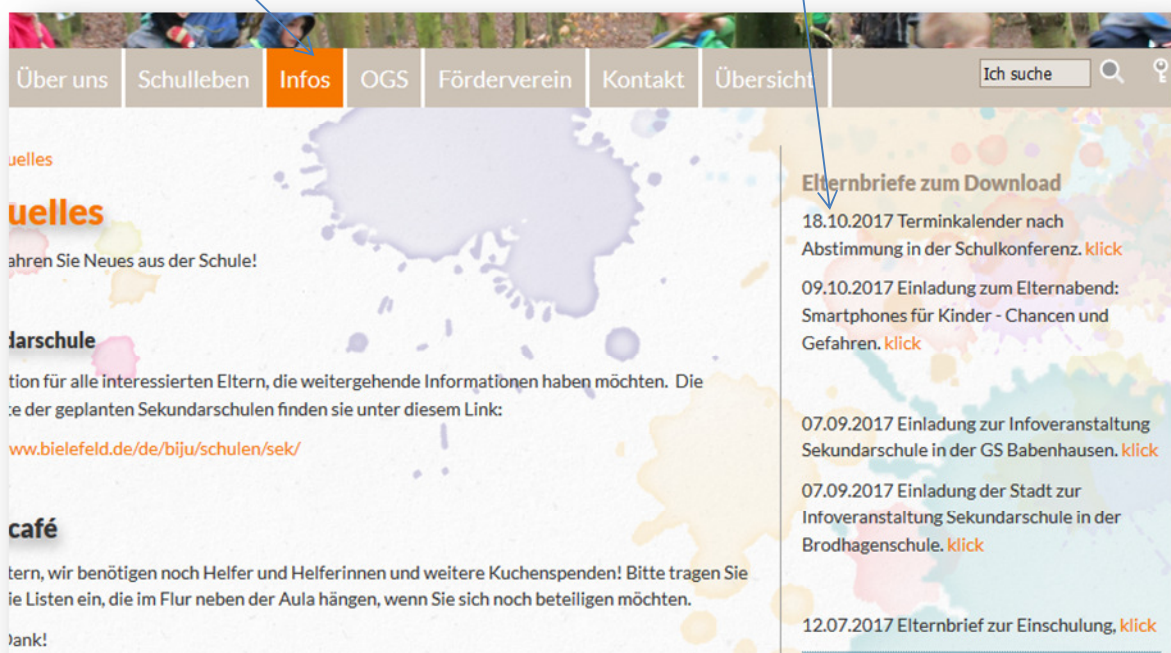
Über uns Schulleben Infos OGS Förderverein Kontakt Übersicht

Ich suche

uelles

uelles

ahren Sie Neues aus der Schule!

darschule

tion für alle interessierten Eltern, die weitergehende Informationen haben möchten. Die te der geplanten Sekundarschulen finden sie unter diesem Link:

ww.bielefeld.de/de/biju/schulen/sek/

café

tern, wir benötigen noch Helfer und Helferinnen und weitere Kuchenspenden! Bitte tragen Sie ie Listen ein, die im Flur neben der Aula hängen, wenn Sie sich noch beteiligen möchten.

Dank!

Elternbriefe zum Download

18.10.2017 Terminkalender nach Abstimmung in der Schulkonferenz. klick

09.10.2017 Einladung zum Elternabend: Smartphones für Kinder - Chancen und Gefahren. klick

07.09.2017 Einladung zur Infoveranstaltung Sekundarschule in der GS Babenhausen. klick

07.09.2017 Einladung der Stadt zur Infoveranstaltung Sekundarschule in der Brodhagenschule. klick

12.07.2017 Elternbrief zur Einschulung, klick